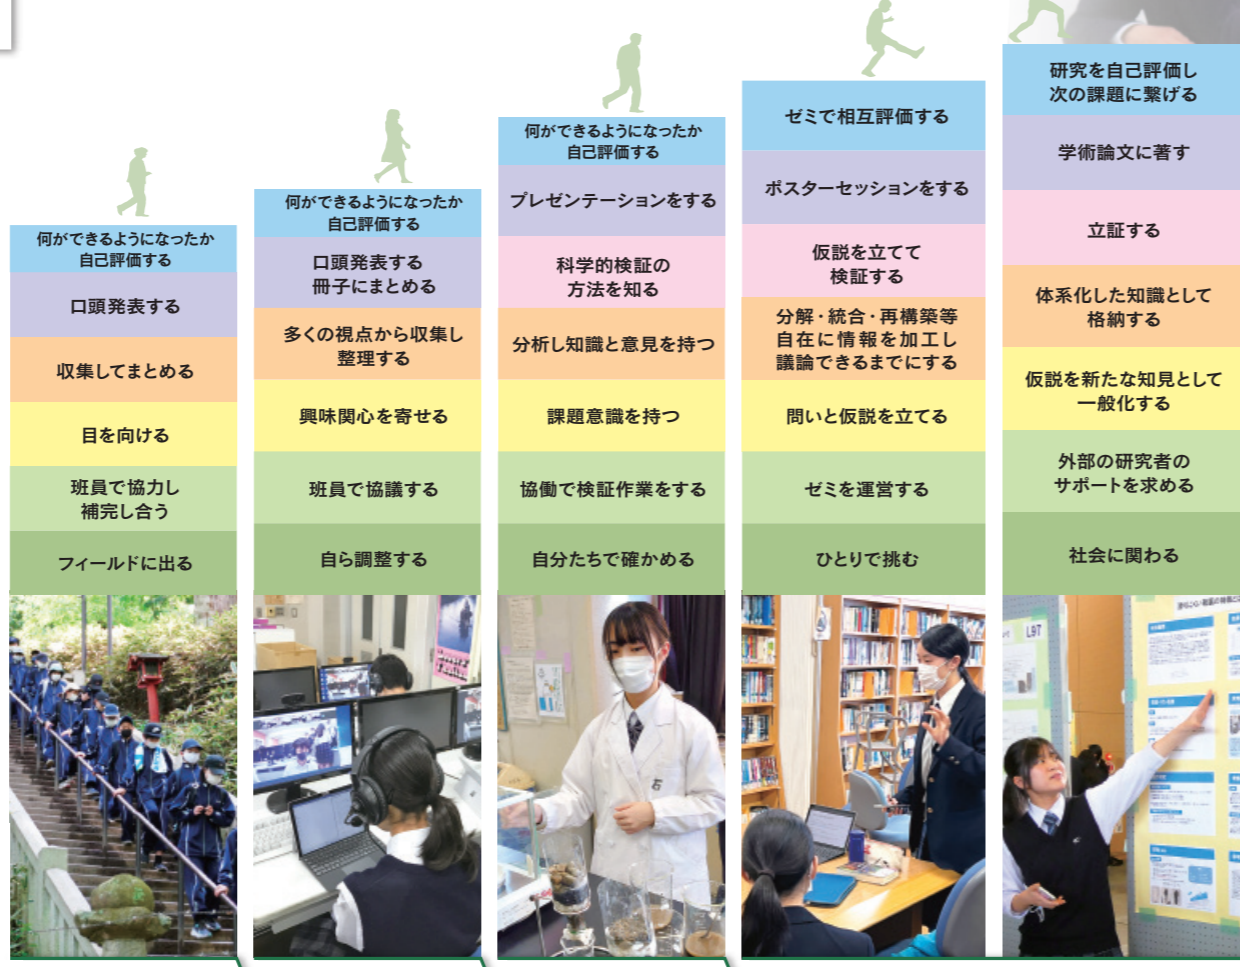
何ができるようになったか
自己評価する

口頭発表する

収集してまとめる

目を向ける

班員で協力し
補完し合う

フィールドに出る

何ができるようになったか
自己評価する

口頭発表する
冊子にまとめる

多くの視点から収集し
整理する

興味関心を寄せる

班員で協議する

自ら調整する

何ができるようになったか
自己評価する

プレゼンテーションをする

科学的検証の
方法を知る

分析し知識と意見を持つ

課題意識を持つ

協働で検証作業をする

自分たちで確かめる

ゼミで相互評価する

ポスターセッションをする

仮説を立てて
検証する

分解・統合・再構築等
自在に情報を加工し
議論できるまでにする

問いと仮説を立てる

ゼミを運営する

ひとりで挑む

研究を自己評価し
次の課題に繋げる

学術論文に著す

立証する

体系化した知識として
格納する

仮説を新たな知見として
一般化する

外部の研究者の
サポートを求める

社会に関わる